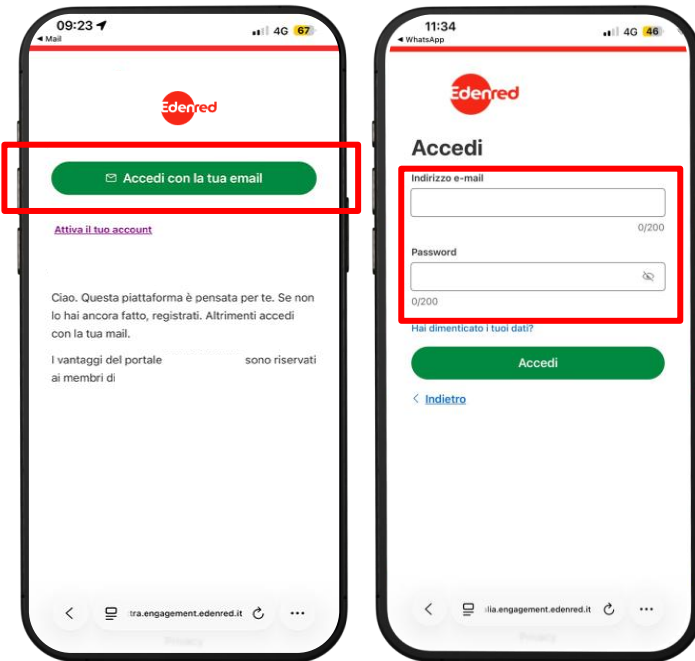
09:23
◄ Mail
4G 67

Edenred

Accedi con la tua email

Attiva il tuo account

Ciao. Questa piattaforma è pensata per te. Se non lo hai ancora fatto, registrati. Altrimenti accedi con la tua mail.

I vantaggi del portale sono riservati ai membri di

tra.engagement.edenred.it

11:34
◄ WhatsApp
4G 46

Edenred

Accedi

Indirizzo e-mail

0/200

Password

0/200

Hai dimenticato i tuoi dati?

Accedi

Indietro

lia.engagement.edenred.it

Privacy